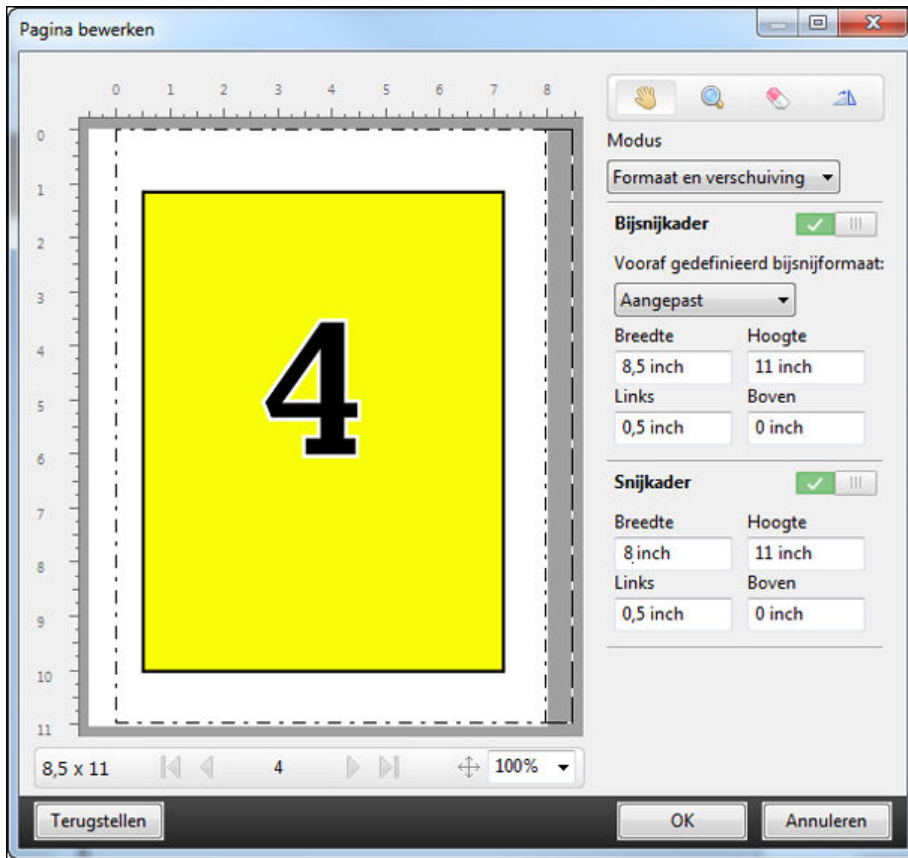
Pagina bewerken

0 1 2 3 4 5 6 7 8

0 1 2 3 4 5 6 7 8 9 10 11

4

8,5 x 11

4

100%

Modus

Formaat en verschuiving

Bijsnijkader

Vooraf gedefinieerd bijsnijformaat:

Aangepast

Breedte

8,5 inch

Hoogte

11 inch

Links

0,5 inch

Boven

0 inch

Snijkader

Breedte

8 inch

Hoogte

11 inch

Links

0,5 inch

Boven

0 inch

Terugstellen

OK

Annuleren